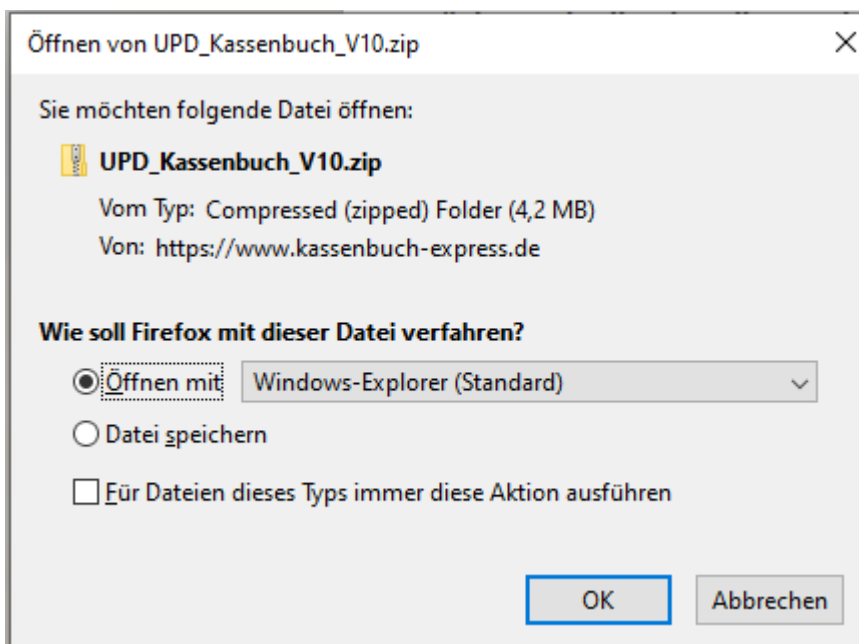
Öffnen von UPD_Kassenbuch_V10.zip

Sie möchten folgende Datei öffnen:

UPD_Kassenbuch_V10.zip

Vom Typ: Compressed (zipped) Folder (4,2 MB)

Von: https://www.kassenbuch-express.de

Wie soll Firefox mit dieser Datei verfahren?

Öffnen mit Windows-Explorer (Standard)

Datei speichern

Für Dateien dieses Typs immer diese Aktion ausführen

OK

Abbrechen